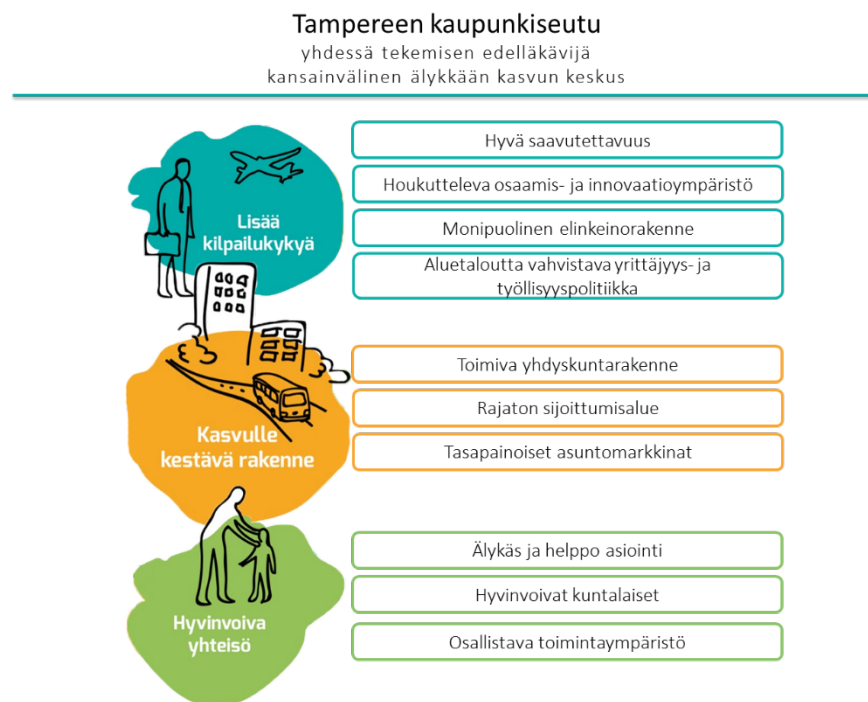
Tampereen kaupunkiseutu
yhdessä tekemisen edelläkävijä
kansainvälinen älykkään kasvun keskus

Lisää kilpailukykyä

Hyvä saavutettavuus

Houkutteleva osaamis- ja innovaatioympäristö

Monipuolinen elinkeinorakenne

Aluetaloutta vahvistava yrittäjyys- ja työllisyyspolitiikka

Kasvulle kestävä rakenne

Toimiva yhdyskuntarakenne

Rajaton sijoittumisalue

Tasapainoiset asuntomarkkinat

Hyvinvoiva yhteisö

Älykäs ja helppo asiointi

Hyvinvoivat kuntalaiset

Osallistava toimintaympäristö